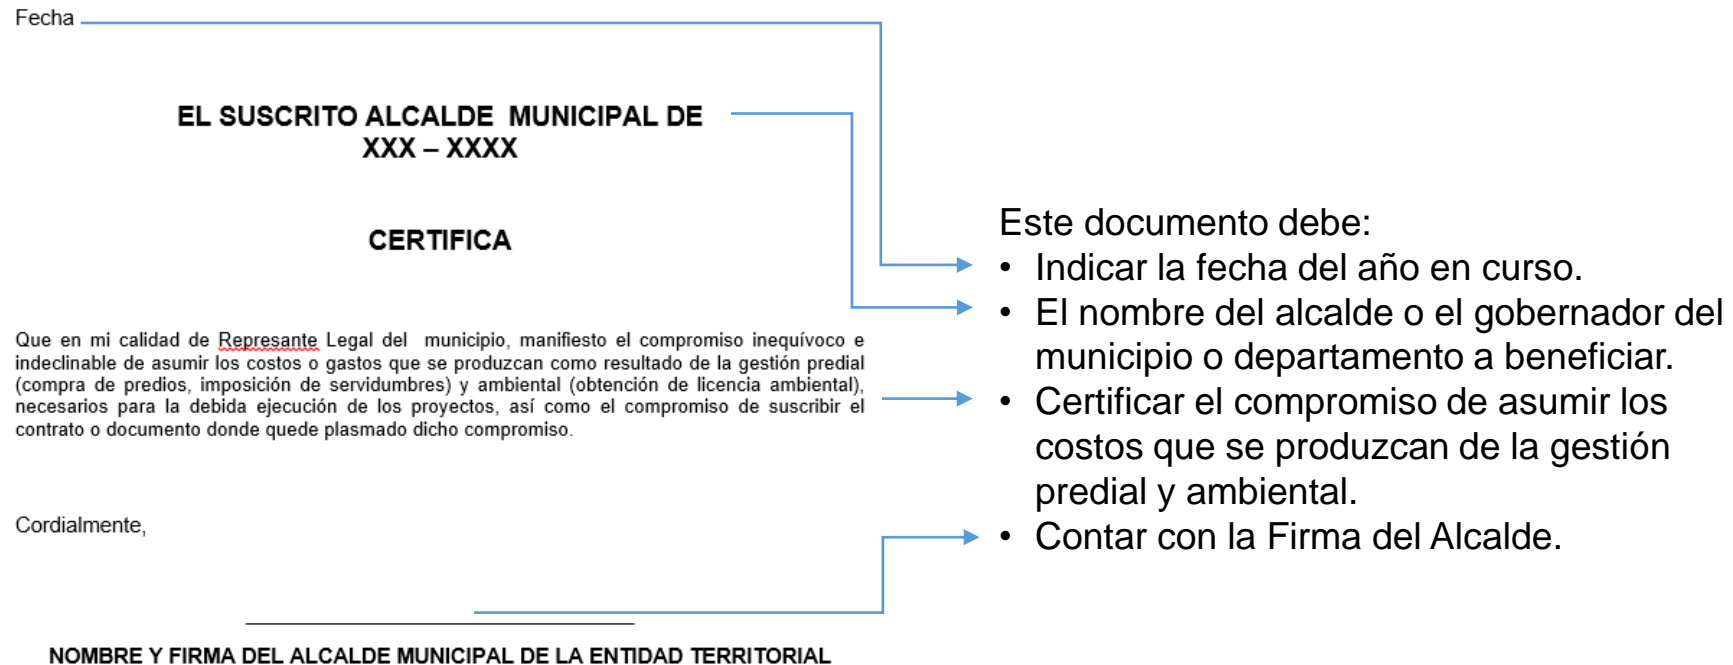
Fecha

EL SUSCRITO ALCALDE MUNICIPAL DE
XXX – XXXX

CERTIFICA

Que en mi calidad de Represante Legal del municipio, manifiesto el compromiso inequívoco e indeclinable de asumir los costos o gastos que se produzcan como resultado de la gestión predial (compra de predios, imposición de servidumbres) y ambiental (obtención de licencia ambiental), necesarios para la debida ejecución de los proyectos, así como el compromiso de suscribir el contrato o documento donde quede plasmado dicho compromiso.

Cordialmente,

NOMBRE Y FIRMA DEL ALCALDE MUNICIPAL DE LA ENTIDAD TERRITORIAL

Este documento debe:
• Indicar la fecha del año en curso.
• El nombre del alcalde o el gobernador del municipio o departamento a beneficiar.
• Certificar el compromiso de asumir los costos que se produzcan de la gestión predial y ambiental.
• Contar con la Firma del Alcalde.